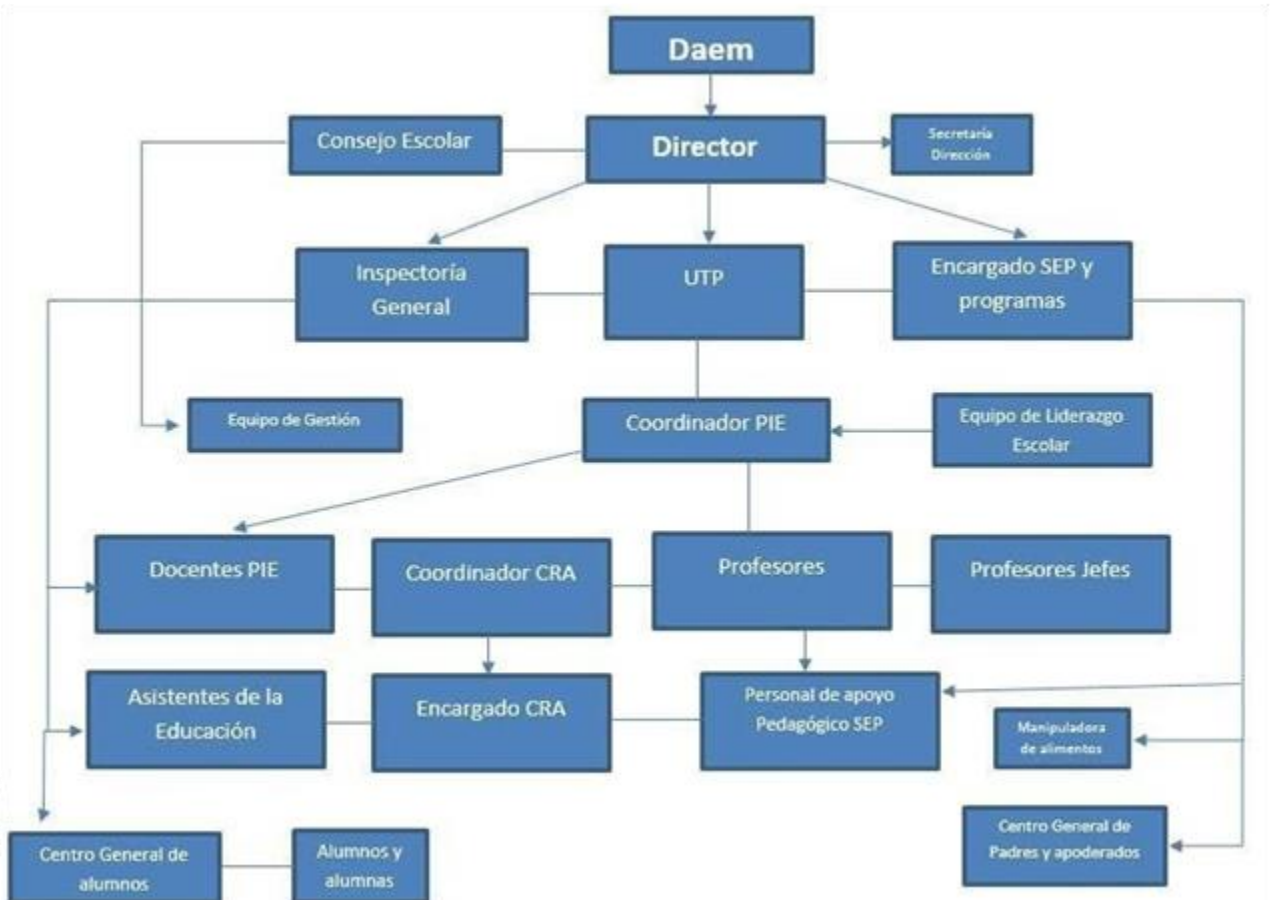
Daem

Consejo Escolar

Director

Secretaría Dirección

Inspectoría General

UTP

Encargado SEP y programas

Equipo de Gestión

Coordinador PIE

Equipo de Liderazgo Escolar

Docentes PIE

Coordinador CRA

Profesores

Profesores Jefes

Asistentes de la Educación

Encargado CRA

Personal de apoyo Pedagógico SEP

Manipuladora de alimentos

Centro General de Padres y apoderados

Centro General de alumnos

Alumnos y alumnas